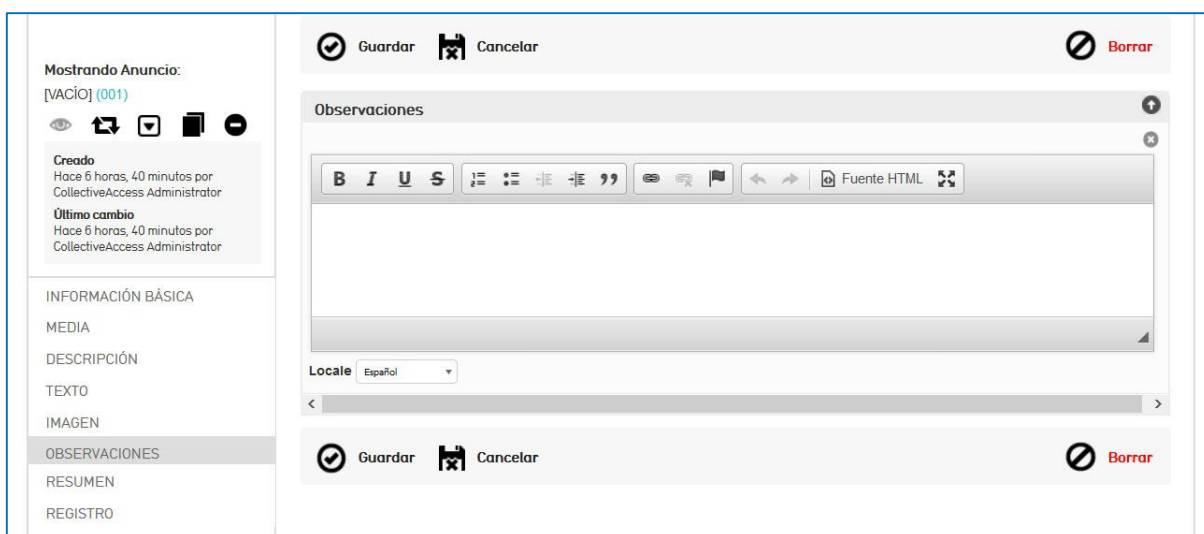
Mostrando Anuncio:
[VACÍO] (001)

Creado
Hace 6 horas, 40 minutos por CollectiveAccess Administrator

Último cambio
Hace 6 horas, 40 minutos por CollectiveAccess Administrator

INFORMACIÓN BÁSICA
MEDIA
DESCRIPCIÓN
TEXTO
IMAGEN
OBSERVACIONES
RESUMEN
REGISTRO

Guardar Cancelar Borrar

Observaciones

B I U S 99 Fuente HTML

Locale Español

Guardar Cancelar Borrar